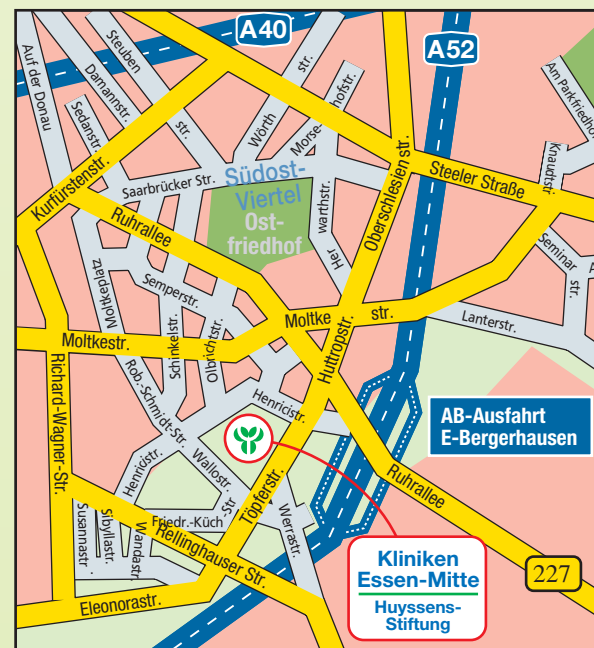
A40
A52
Auf der Donau
Steuben
Dammannstr.
Sedanstr.
str.
Wörth
str.
Morse
hofstr.
Am Parkfried
Knaudtstr.
Kurfürstenstr.
Saarbrücker Str.
Südost-Viertel
Ost-friedhof
Oberschlesien str.
Steeler Straße
Ruhrallee
Her
warthstr.
Seminar
str.
Semperstr.
Moltkeplatz
Moltke
str.
Lanterstr.
Moltkestr.
Schinkelstr.
Olbrichstr.
Huttropstr.
Richard-Wagner-Str.
Rob.-Schmidt-Str.
Henricistr.
AB-Ausfahrt
E-Bergerhausen
Henricistr.
Wallostr.
Str.
Töpferstr.
Ruhrallee
Friedr.-Küch
Susannastr.
Sibyllastr.
Wandastr.
Hellinghauser Str.
Weraastr.
Kliniken
Essen-Mitte
Huyssens-Stiftung
227
Eleonorastr.